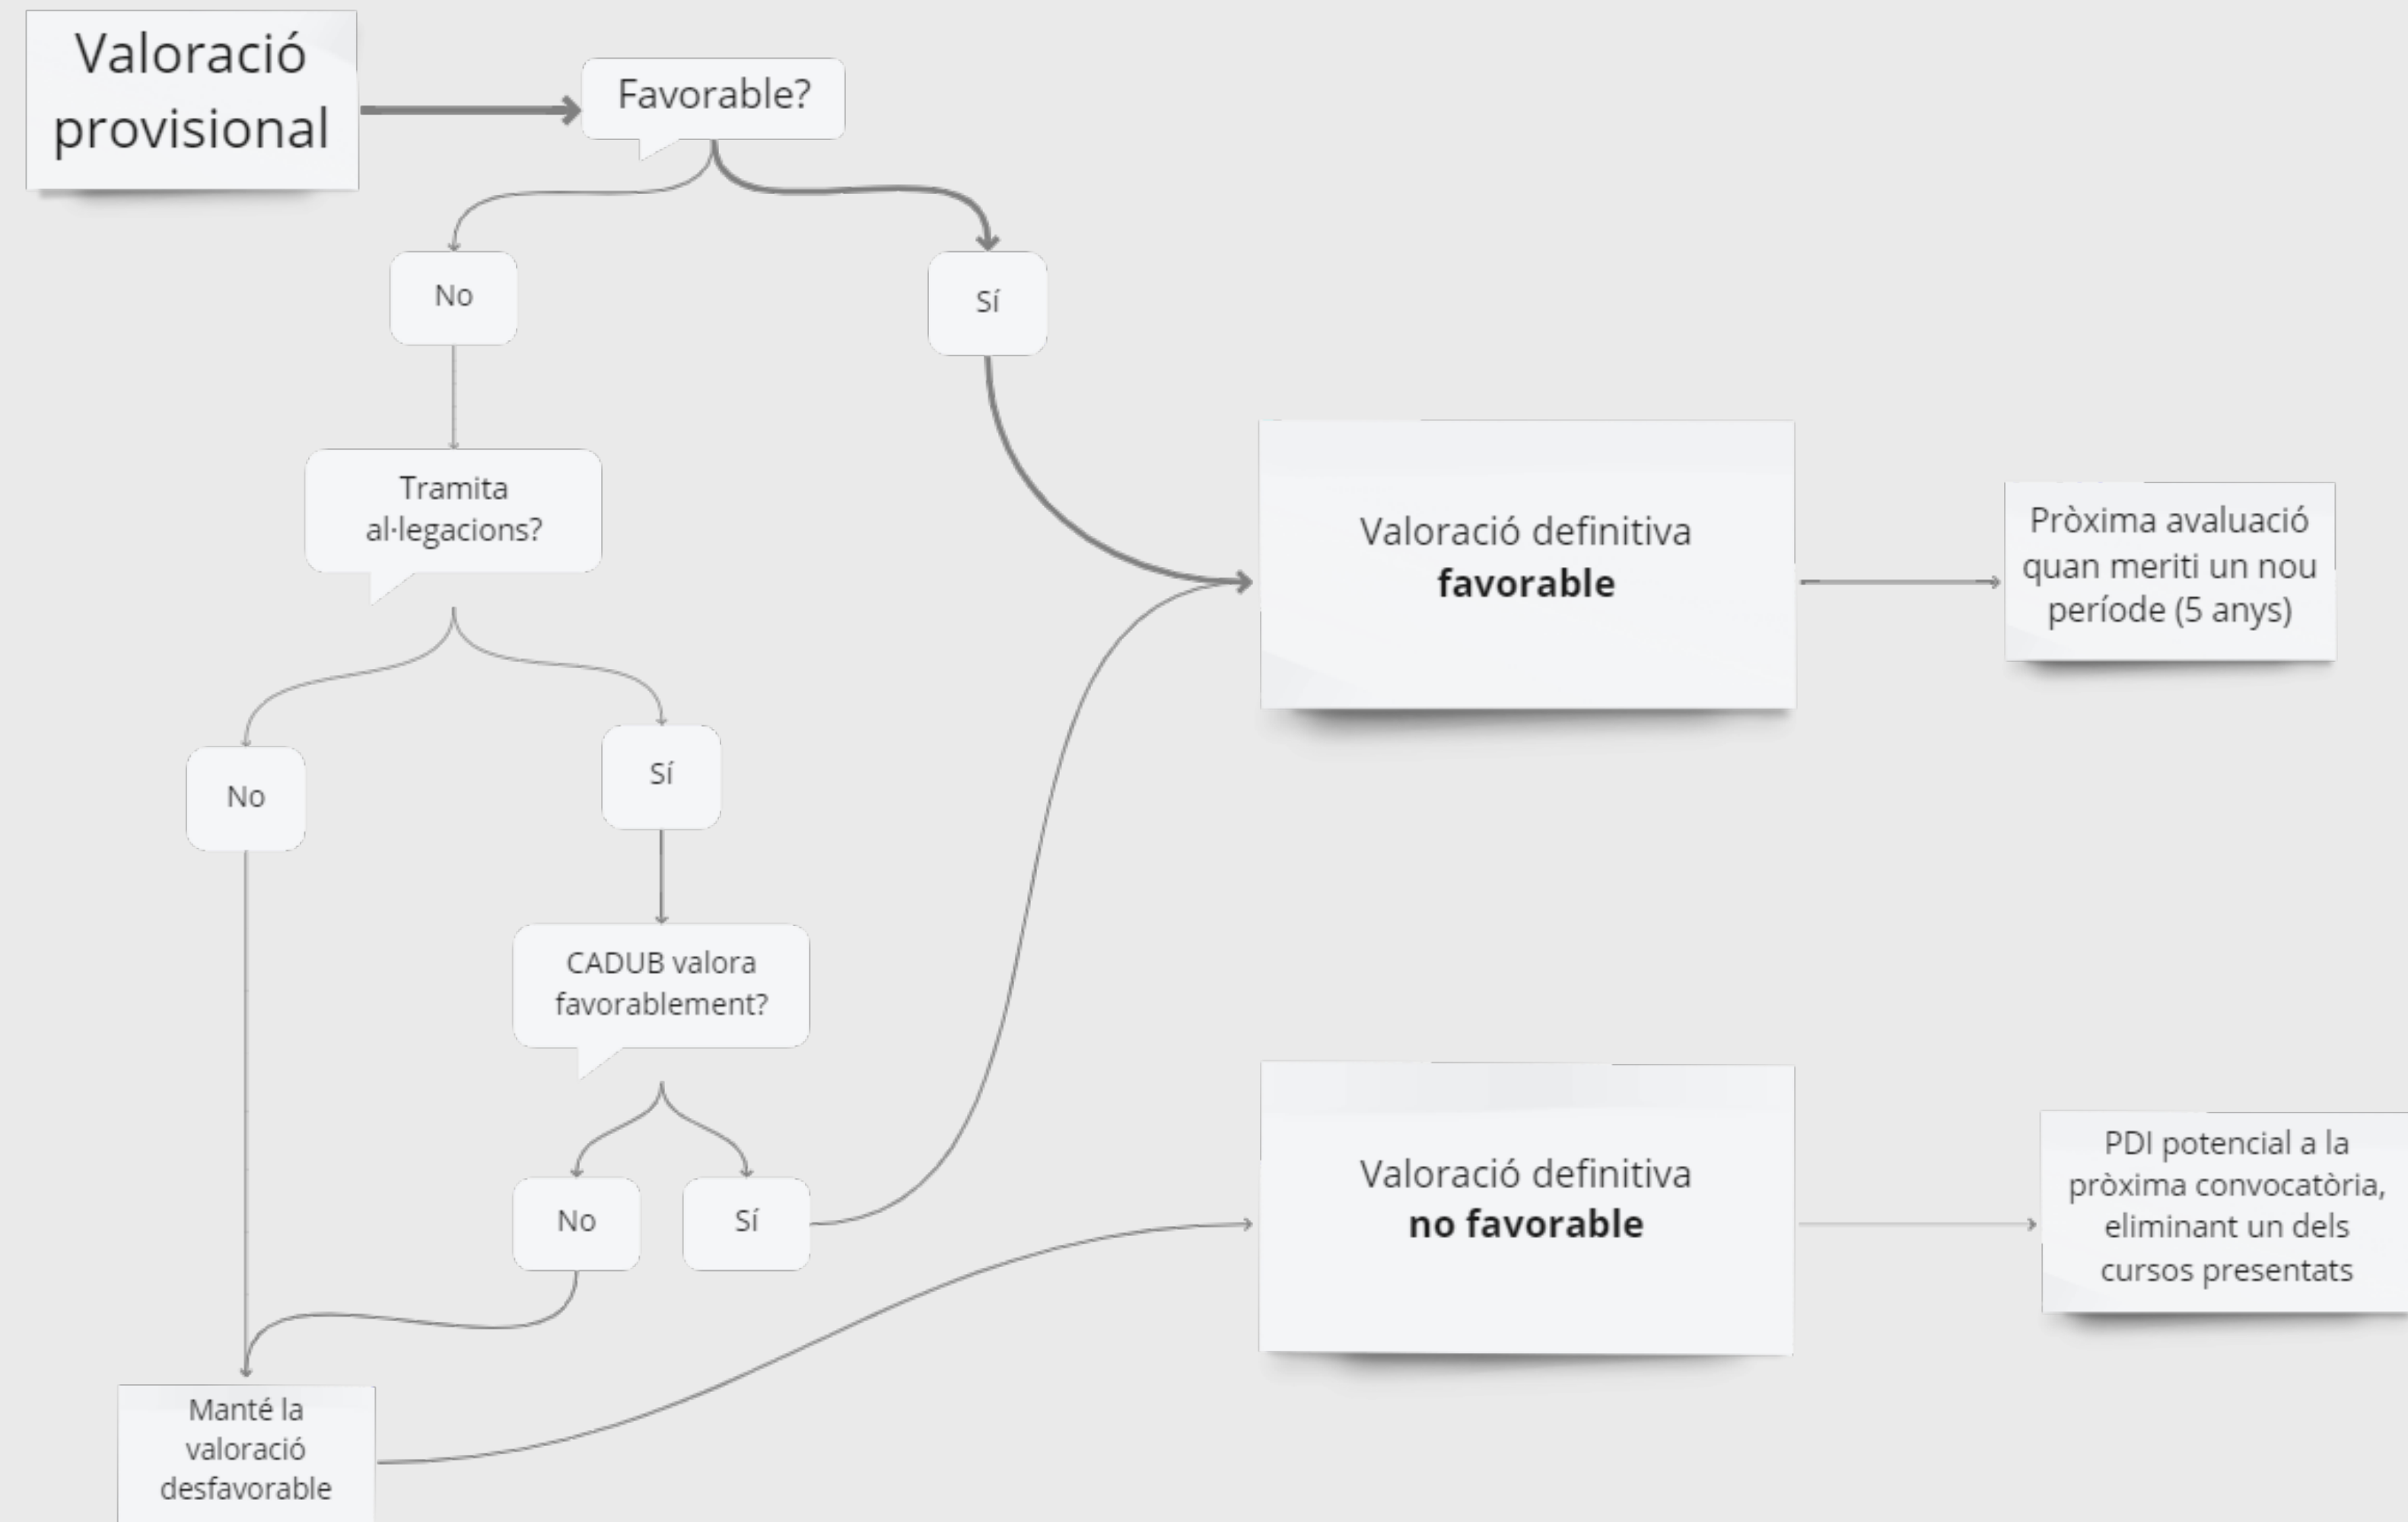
Valoració provisional

Favorable?

No

Sí

Tramita al·legacions?

No

Sí

CADUB valora favorablement?

No

Sí

Manté la valoració desfavorable

Valoració definitiva **favorable**

Pròxima avaluació quan meriti un nou període (5 anys)

Valoració definitiva **no favorable**

PDI potencial a la pròxima convocatòria, eliminant un dels cursos presentats